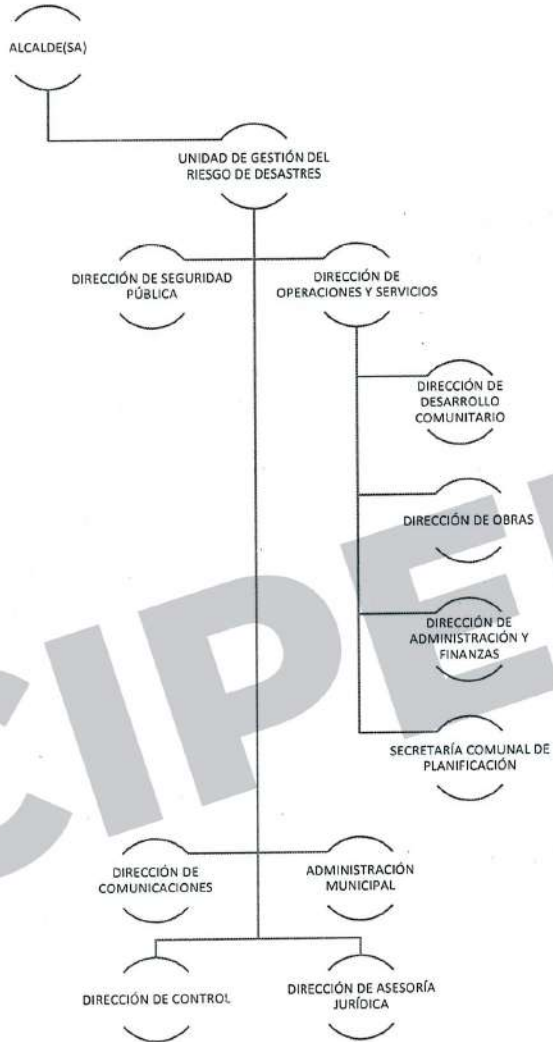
ALCALDE(SA)

UNIDAD DE GESTIÓN DEL RIESGO DE DESASTRES

DIRECCIÓN DE SEGURIDAD PÚBLICA

DIRECCIÓN DE OPERACIONES Y SERVICIOS

DIRECCIÓN DE DESARROLLO COMUNITARIO

DIRECCIÓN DE OBRAS

DIRECCIÓN DE ADMINISTRACIÓN Y FINANZAS

SECRETARÍA COMUNAL DE PLANIFICACIÓN

DIRECCIÓN DE COMUNICACIONES

ADMINISTRACIÓN MUNICIPAL

DIRECCIÓN DE CONTROL

DIRECCIÓN DE ASESORÍA JURÍDICA

CIPE